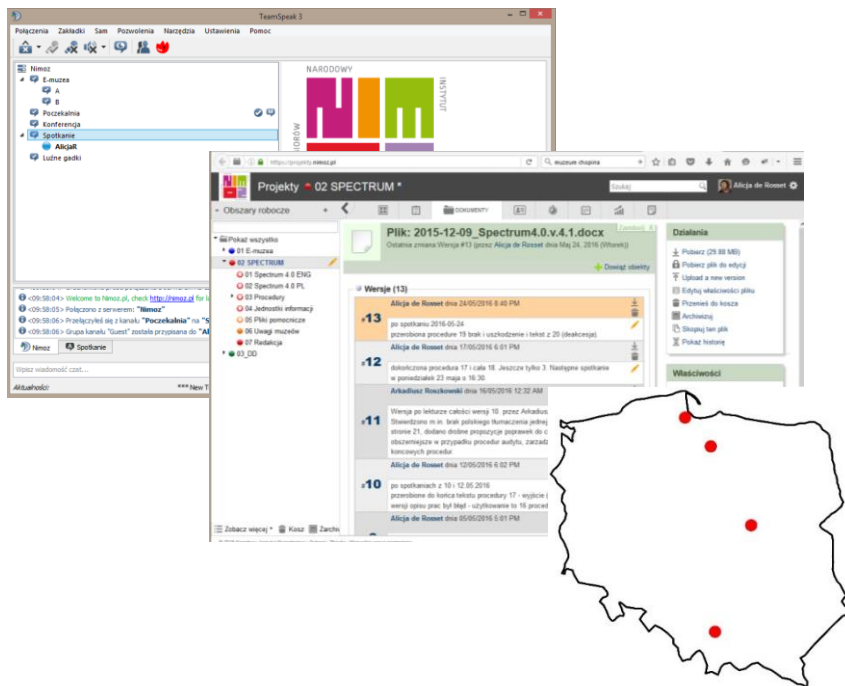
TeamSpeak 3

Połączenia Zakładki Sam Pozwolenia Narzędzia Ustawienia Pomoc

Nimoz
E-muzea
A
B
Poczekalnia
Konferencja
Spotkanie
AlicjaR
Luźne gadki

NARODOWY
INSTYTUT
ORÓW

<09:58:04> Welcome to Nimoz.pl, check http://nimoz.pl for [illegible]
<09:58:05> Połączono z serwerem: "Nimoz"
<09:58:06> Przełączyłeś się z kanału "Poczekalnia" na "S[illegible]
<09:58:06> Grupa kanału "Guest" została przypisana do "Al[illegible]

Nimoz
Spotkanie

Wpisz wiadomość czat...

Aktualności
*** New T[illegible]

https://projekty.nimoz.pl
muzeum chopina

Projekty 02 SPECTRUM *
Szukaj
Alicja de Rosset

Obszary robocze

DOKUMENTY

Pokaż wszystko
01 E-muzea
02 SPECTRUM
01 Spectrum 4.0 ENG
02 Spectrum 4.0 PL
03 Procedury
04 Jednostki informacji
05 Pliki pomocnicze
06 Uwagi muzeów
07 Redakcja
03_DD

Plik: 2015-12-09_Spectrum4.0.v.4.1.docx
Ostatnia zmiana Wersja #13 (przez Alicja de Rosset dnia Maj 24, 2016 (Wtorek))
Zamknij
Dodaj obiekty

Wersje (13)

Alicja de Rosset dnia 24/05/2016 8:40 PM
#13
po spotkaniu 2016-05-24
przerobiona procedure 19 brak i uszkodzenie i tekst z 20 (deakcesja)

Alicja de Rosset dnia 17/05/2016 6:01 PM
#12
dokończona procedura 17 i cała 18. Jeszcze tylko 3. Następne spotkanie w poniedziałek 23 maja o 16:30

Arkadiusz Roszkowski dnia 16/05/2016 12:32 AM
#11
Wersja po lekturze całości wersji 10. przez Arkadius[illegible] Stwierdzono m.in. brak polskiego tłumaczenia jednej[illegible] stronie 21, dodano drobne propozycje poprawek do c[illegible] obszerniejsze w przypadku procedur audytu, zarządz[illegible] końcowych procedur.

Alicja de Rosset dnia 12/05/2016 6:02 PM
#10
po spotkaniach z 10 i 12.05.2016
przerobione do końca tekstu procedury 17 - wyjście ([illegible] wzorów opisu prac był błąd - użyłyśmy to 16 proced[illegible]

Alicja de Rosset dnia 05/05/2016 5:01 PM

Zobacz więcej
Kosz
Zarchi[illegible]

Działania
Pobierz (29.88 MB)
Pobierz plik do edycji
Upload a new version
Edytuj właściwości pliku
Przenieś do kosza
Archiwizuj
Skopiuj ten plik
Pokaż historię

Właściwości